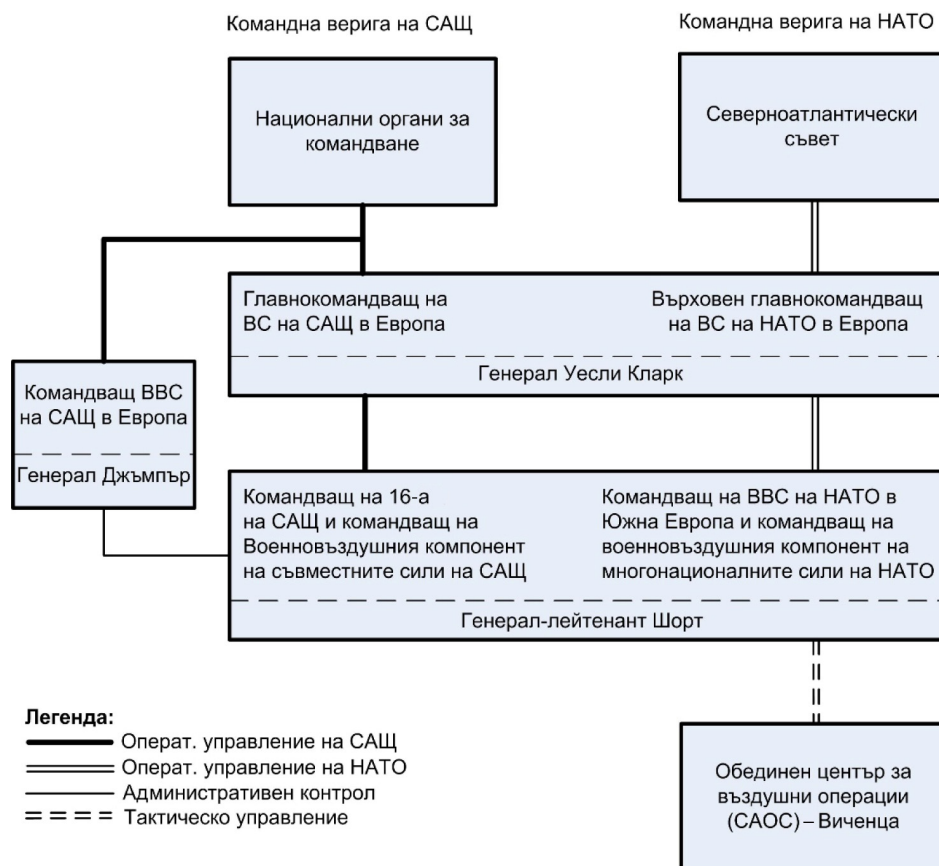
Командна верига на САЩ

Командна верига на НАТО

Национални органи за командване

Северноатлантически съвет

Главнокомандващ на ВС на САЩ в Европа

Върховен главнокомандващ на ВС на НАТО в Европа

Генерал Уесли Кларк

Командващ ВВС на САЩ в Европа

Генерал Джъмпър

Командващ на 16-а на САЩ и командващ на Военновъздушния компонент на съвместните сили на САЩ

Командващ на ВВС на НАТО в Южна Европа и командващ на военновъздушния компонент на многонационалните сили на НАТО

Генерал-лейтенант Шорт

Легенда:
Операт. управление на САЩ
Операт. управление на НАТО
Административен контрол
Тактическо управление

Обединен център за въздушни операции (САОС) – Виченца